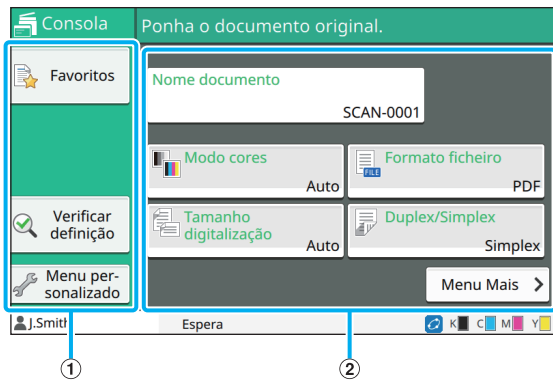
Consola

Ponha o documento original.

Favoritos

Verificar definição

Menu personalizado

Nome documento
SCAN-0001

Modo cores
Auto

Formato ficheiro
PDF

Tamanho digitalização
Auto

Duplex/Simplex
Simplex

Menu Mais

J.Smith

Espera

K C M Y

①

②